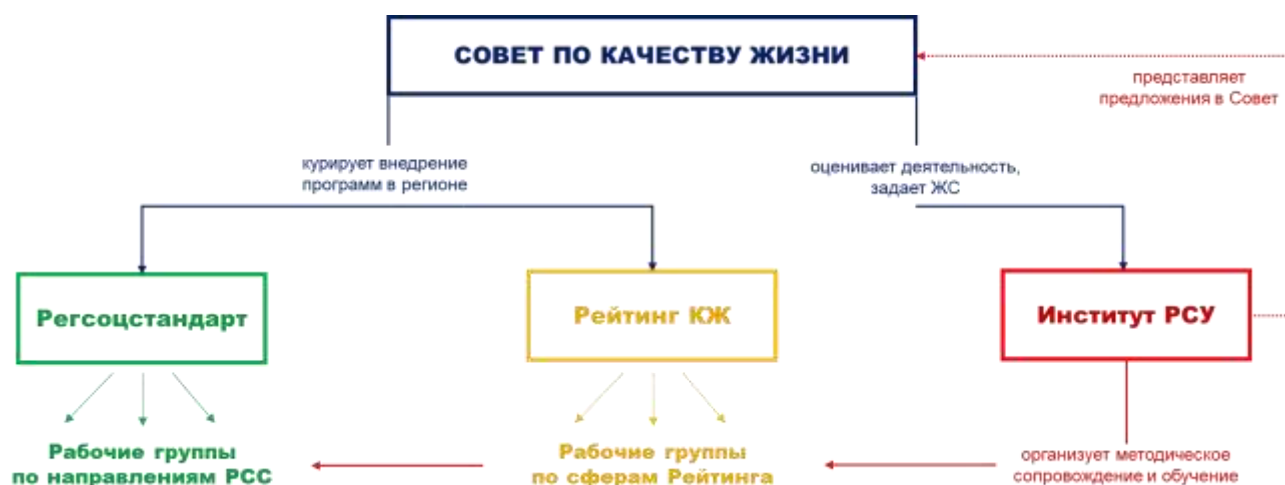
СОВЕТ ПО КАЧЕСТВУ ЖИЗНИ

представляет предложения в Совет

курирует внедрение программ в регионе

оценивает деятельность, задает ЖС

Регсоцстандарт

Рейтинг КЖ

Институт РСУ

Рабочие группы по направлениям РСС

Рабочие группы по сферам Рейтинга

организует методическое сопровождение и обучение